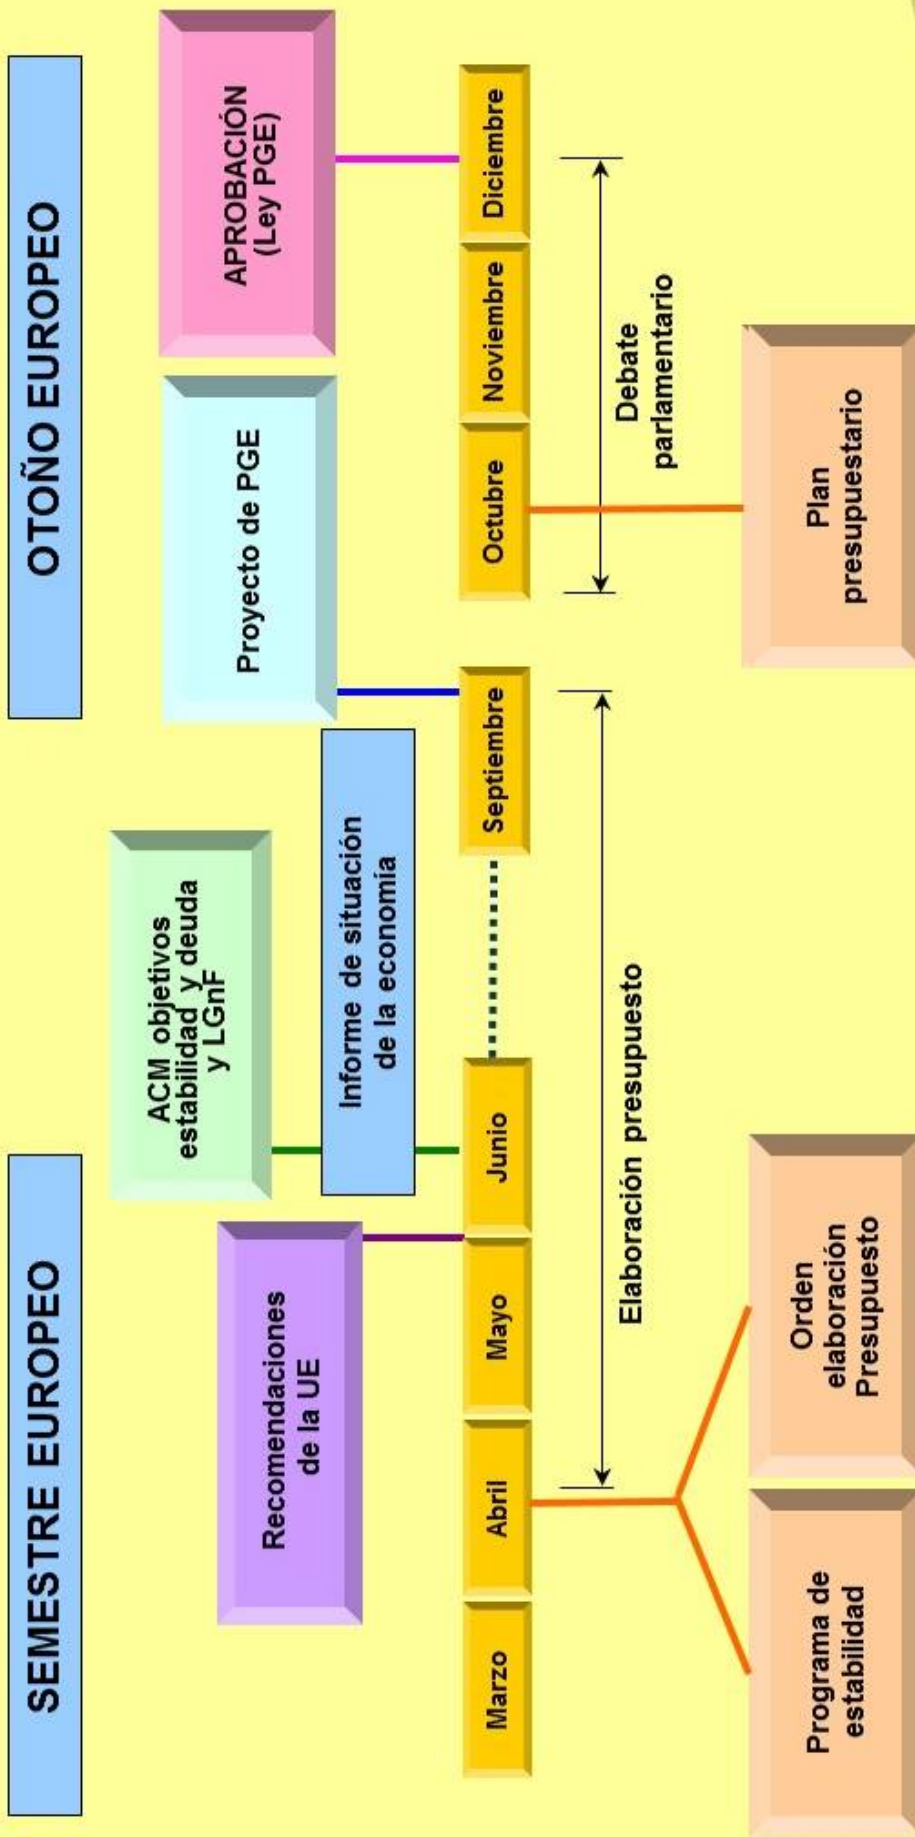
SEMESTRE EUROPEO

OTOÑO EUROPEO

Recomendaciones de la UE

ACM objetivos estabilidad y deuda y LGnF

Informe de situación de la economía

Proyecto de PGE

APROBACIÓN (Ley PGE)

Marzo

Abril

Mayo

Junio

Septiembre

Octubre

Noviembre

Diciembre

Elaboración presupuesto

Debate parlamentario

Programa de estabilidad

Orden elaboración Presupuesto

Plan presupuestario